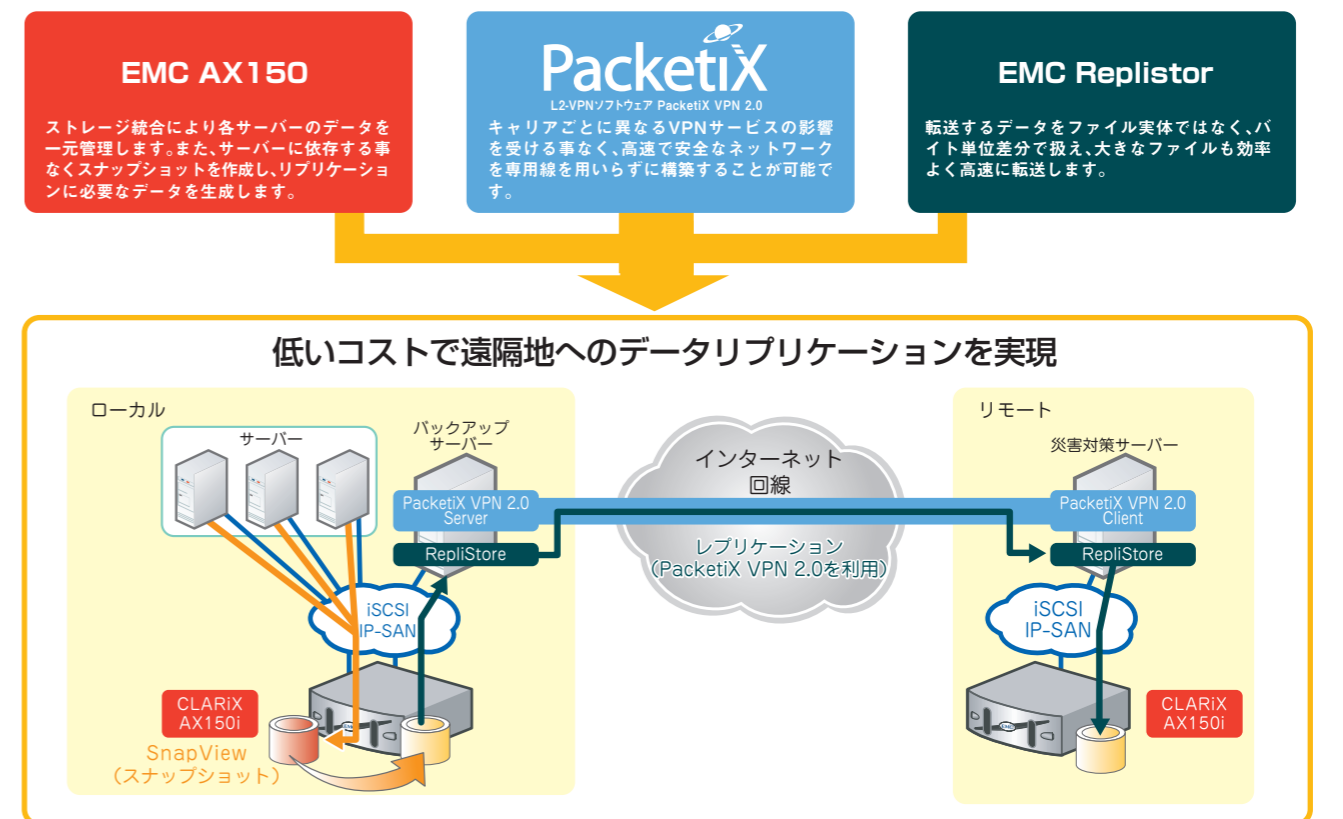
EMC AX150

ストレージ統合により各サーバーのデータを一元管理します。また、サーバーに依存する事なくスナップショットを作成し、リプリケーションに必要なデータを生成します。

PacketiX

L2-VPNソフトウェア PacketiX VPN 2.0

キャリアごとに異なるVPNサービスの影響を受ける事なく、高速で安全なネットワークを専用線を用いらずに構築することが可能です。

EMC Replistor

転送するデータをファイル実体ではなく、バイト単位差分で扱え、大きなファイルも効率よく高速に転送します。

低いコストで遠隔地へのデータリプリケーションを実現

ローカル

サーバー

バックアップサーバー

PacketiX VPN 2.0 Server

RepliStore

iSCSI IP-SAN

CLARiX AX150i

SnapView (スナップショット)

インターネット回線

レプリケーション (PacketiX VPN 2.0を利用)

リモート

災害対策サーバー

PacketiX VPN 2.0 Client

RepliStore

iSCSI IP-SAN

CLARiX AX150i